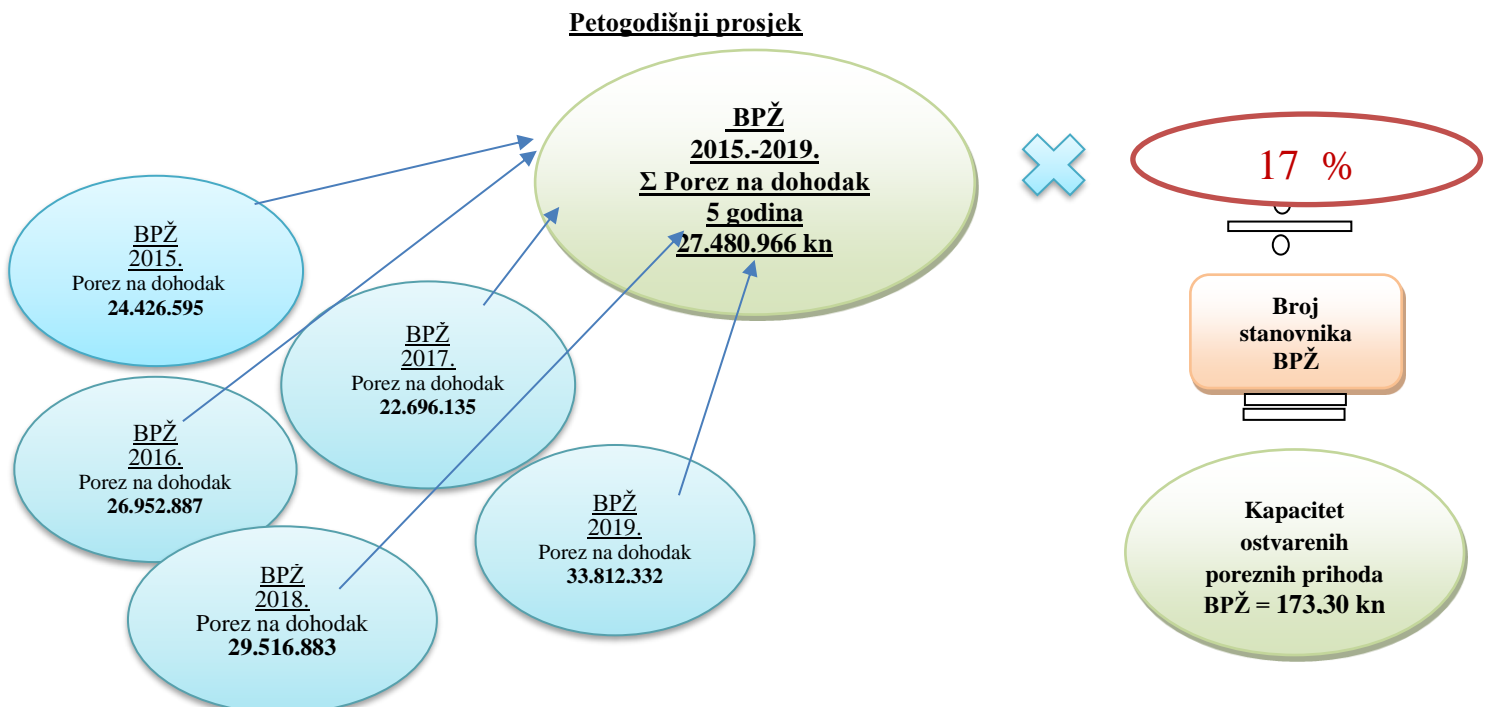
Petogodišnji prosjek

BPŽ
2015.-2019.
Σ Porez na dohodak
5 godina
27.480.966 kn

17 %

BPŽ
2015.
Porez na dohodak
24.426.595

BPŽ
2017.
Porez na dohodak
22.696.135

BPŽ
2016.
Porez na dohodak
26.952.887

BPŽ
2018.
Porez na dohodak
29.516.883

BPŽ
2019.
Porez na dohodak
33.812.332

Broj
stanovnika
BPŽ

Kapacitet
ostvarenih
poreznih prihoda
BPŽ = 173.30 kn